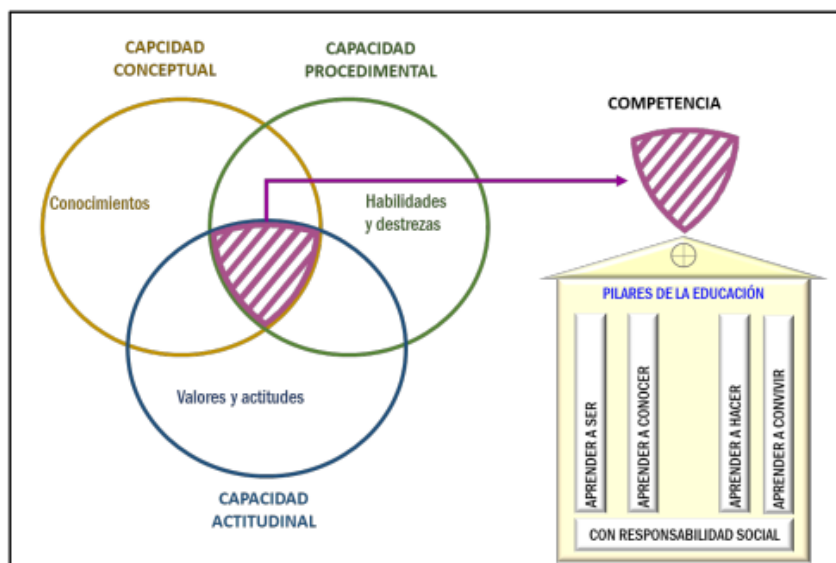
CAPCIDAD CONCEPTUAL

CAPACIDAD PROCEDIMENTAL

COMPETENCIA

Conocimientos

Habilidades y destrezas

Valores y actitudes

CAPACIDAD ACTITUDINAL

PILARES DE LA EDUCACIÓN

APRENDER A SER

APRENDER A CONOCER

APRENDER A HACER

APRENDER A CONVIVIR

CON RESPONSABILIDAD SOCIAL